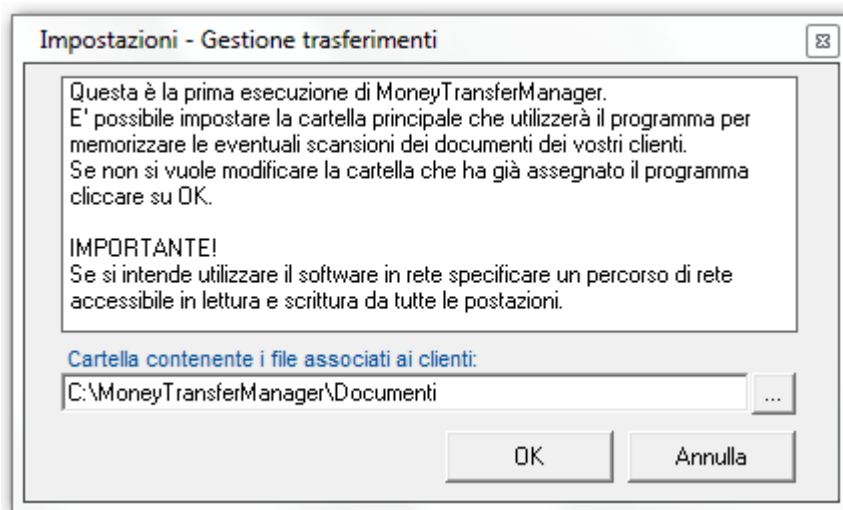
Impostazioni - Gestione trasferimenti

Questa è la prima esecuzione di MoneyTransferManager.
E' possibile impostare la cartella principale che utilizzerà il programma per memorizzare le eventuali scansioni dei documenti dei vostri clienti.
Se non si vuole modificare la cartella che ha già assegnato il programma cliccare su OK.

IMPORTANTE!
Se si intende utilizzare il software in rete specificare un percorso di rete accessibile in lettura e scrittura da tutte le postazioni.

Cartella contenente i file associati ai clienti:

C:\MoneyTransferManager\Documenti

...

OK

Annulla